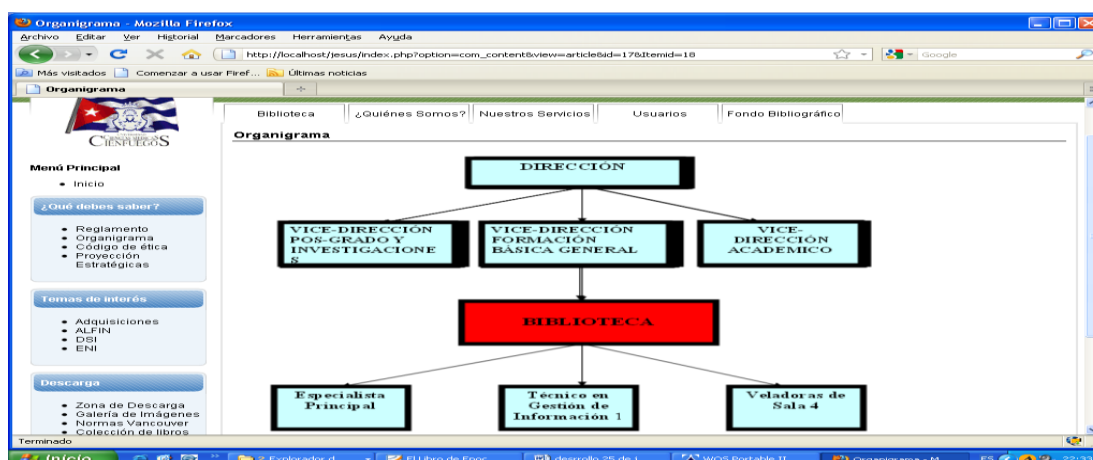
Organigrama - Mozilla Firefox

Archivo Editar Ver Historial Marcadores Herramientas Ayuda

http://localhost/jesus/index.php?option=com_content&view=article&id=17&Itemid=18

Google

Más visitados Comenzar a usar Firef... Últimas noticias

Organigrama

CIENFUEGOS

Biblioteca ¿Quiénes Somos? Nuestros Servicios Usuarios Fondo Bibliográfico

Organigrama

Menú Principal
• Inicio

¿Qué debes saber?
• Reglamento
• Organigrama
• Código de ética
• Proyección Estratégicas

Temas de interés
• Adquisiciones
• ALFIN
• DSI
• ENI

Descarga
• Zona de Descarga
• Galería de Imágenes
• Normas Vancouver
• Colección de libros

DIRECCIÓN

VICE-DIRECCIÓN POS-GRADO Y INVESTIGACIONES

VICE-DIRECCIÓN FORMACIÓN BÁSICA GENERAL

VICE-DIRECCIÓN ACADEMICO

BIBLIOTECA

Especialista Principal

Técnico en Gestión de Información 1

Veladoras de Sala 4

Terminado

Inicio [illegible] Explorador d... El Libro de Enoc... desarrollo 25 de J... WOS Portable II... Organigrama - M... ES 22:33